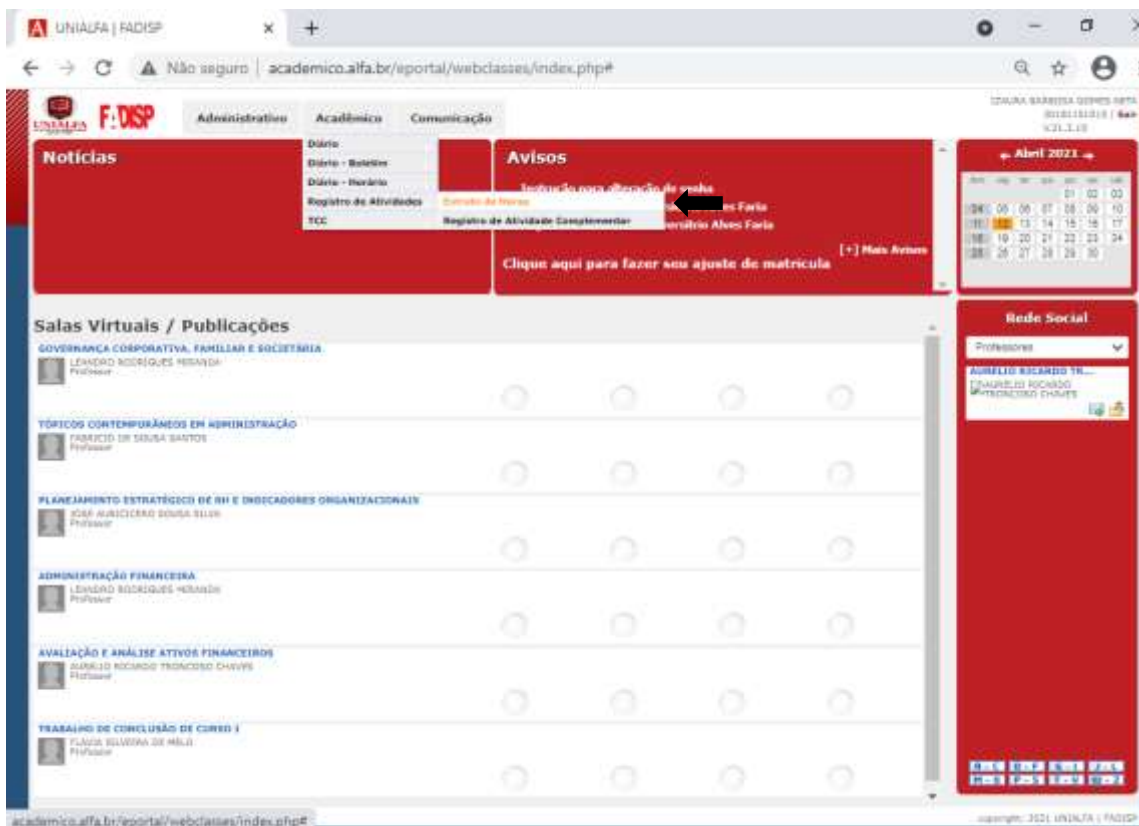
UNIALFA | FADISP

Não seguro | academico.alfa.br/eportal/webclasses/index.php#

UNIALFA F:DISP

Administrativo Acadêmico Comunicação

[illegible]

Diário
Diário - Boletim
Diário - Horário
Registro de Atividades
TCC

Extrato de Notas
Registro de Atividade Complementar

Notícias

Avisos

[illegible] es Faria
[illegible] ersitário Alves Faria

[+] Mais Avisos

Clique aqui para fazer seu ajuste de matrícula

Abril 2021

| | | | | | | |
|---|---|---|---|---|---|---|
| | | | | 01 | 02 | 03 |
| 04 | 05 | 06 | 07 | 08 | 09 | 10 |
| 11 | 12 | 13 | 14 | 15 | 16 | 17 |
| 18 | 19 | 20 | 21 | 22 | 23 | 24 |
| 25 | 26 | 27 | 28 | 29 | 30 | |

Salas Virtuais / Publicações

GOVERNANÇA CORPORATIVA, FAMILIAR E SOCIETÁRIA
LEANDRO RODRIGUES MIRANDA
Professor

TÓPICOS CONTEMPORÂNEOS EM ADMINISTRAÇÃO
FABRICIO DE SOUSA SANTOS
Professor

PLANEJAMENTO ESTRATÉGICO DE RH E INDICADORES ORGANIZACIONAIS
JOSÉ AURICERIO SOUSA SILVA
Professor

ADMINISTRAÇÃO FINANCEIRA
LEANDRO RODRIGUES MIRANDA
Professor

AVALIAÇÃO E ANÁLISE ATIVOS FINANCEIROS
AURELIO RICARDO TRONCOSO CHAVES
Professor

TRABALHO DE CONCLUSÃO DE CURSO I
FLAVIA SILVEIRA DE MELO
Professor

Rede Social

Professores

AURELIO RICARDO TR...
AURELIO RICARDO TRONCOSO CHAVES

academico.alfa.br/eportal/webclasses/index.php#

copyright 2021 UNIALFA | FADISP